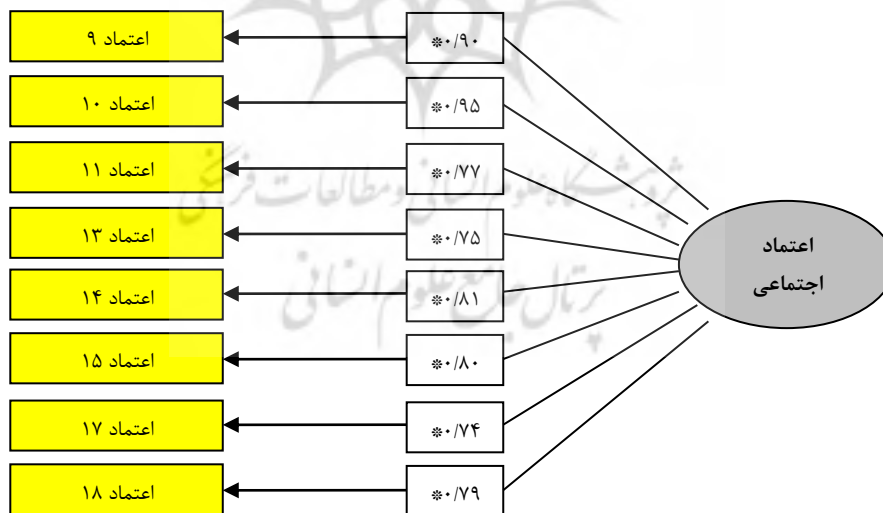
اعتماد ۹
اعتماد ۱۰
اعتماد ۱۱
اعتماد ۱۳
اعتماد ۱۴
اعتماد ۱۵
اعتماد ۱۷
اعتماد ۱۸

۰/۹۰*
۰/۹۵*
۰/۷۷*
۰/۷۵*
۰/۸۱*
۰/۸۰*
۰/۷۴*
۰/۷۹*

اعتماد اجتماعی

پژوهشگاه علوم انسانی و مطالعات فرهنگی
پرتال جامع علوم انسانی